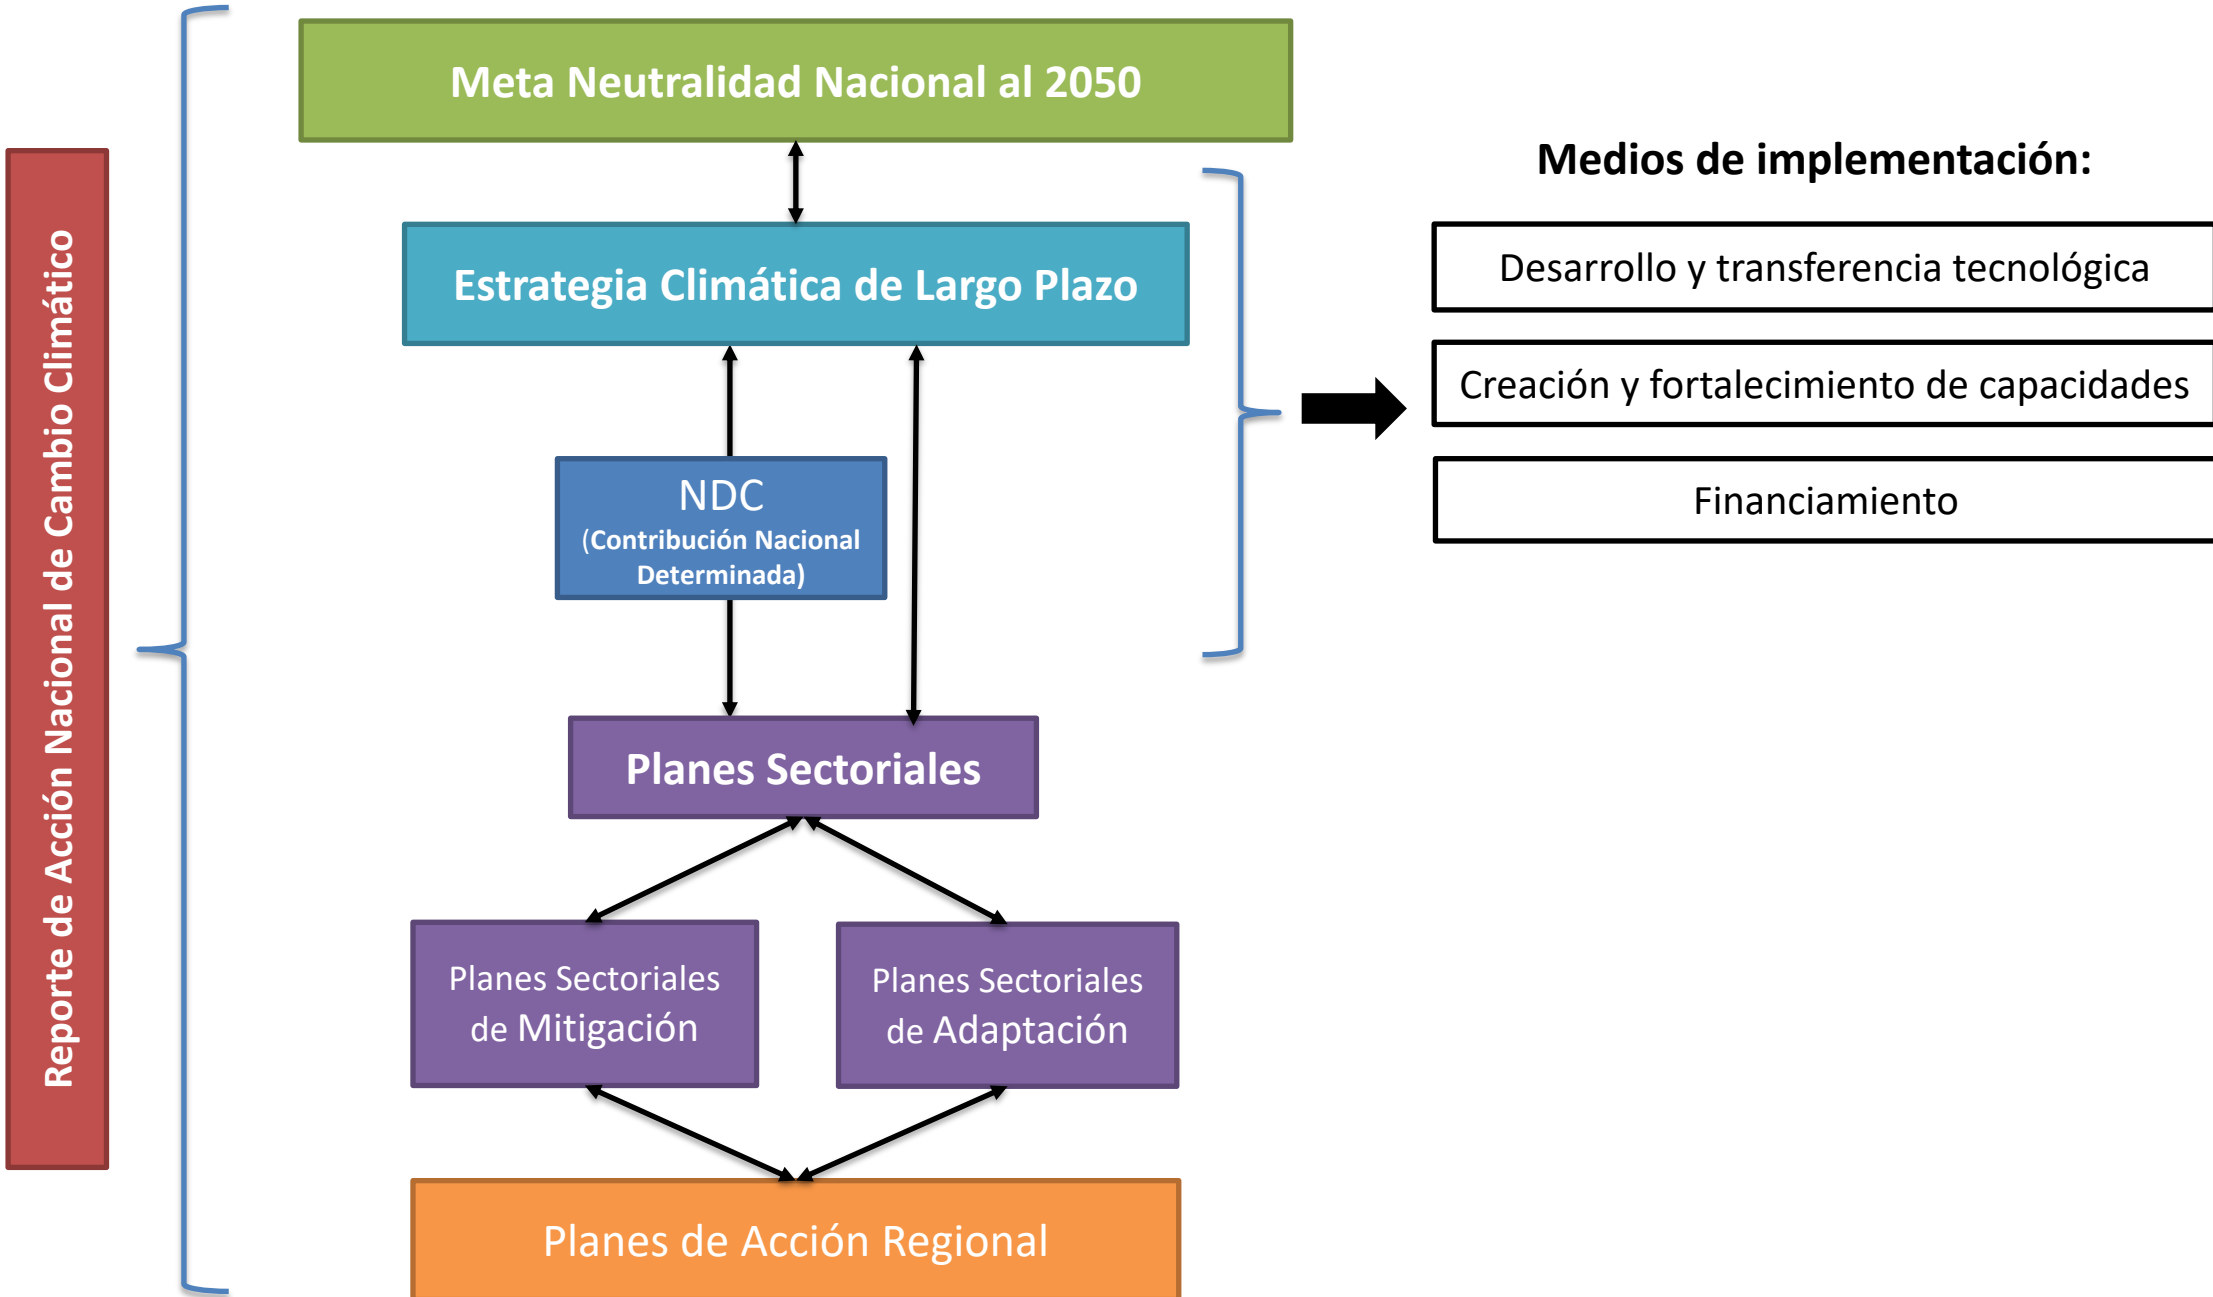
Reporte de Acción Nacional de Cambio Climático

Meta Neutralidad Nacional al 2050

Estrategia Climática de Largo Plazo

NDC
(Contribución Nacional Determinada)

Planes Sectoriales

Planes Sectoriales de Mitigación

Planes Sectoriales de Adaptación

Planes de Acción Regional

Medios de implementación:

Desarrollo y transferencia tecnológica

Creación y fortalecimiento de capacidades

Financiamiento